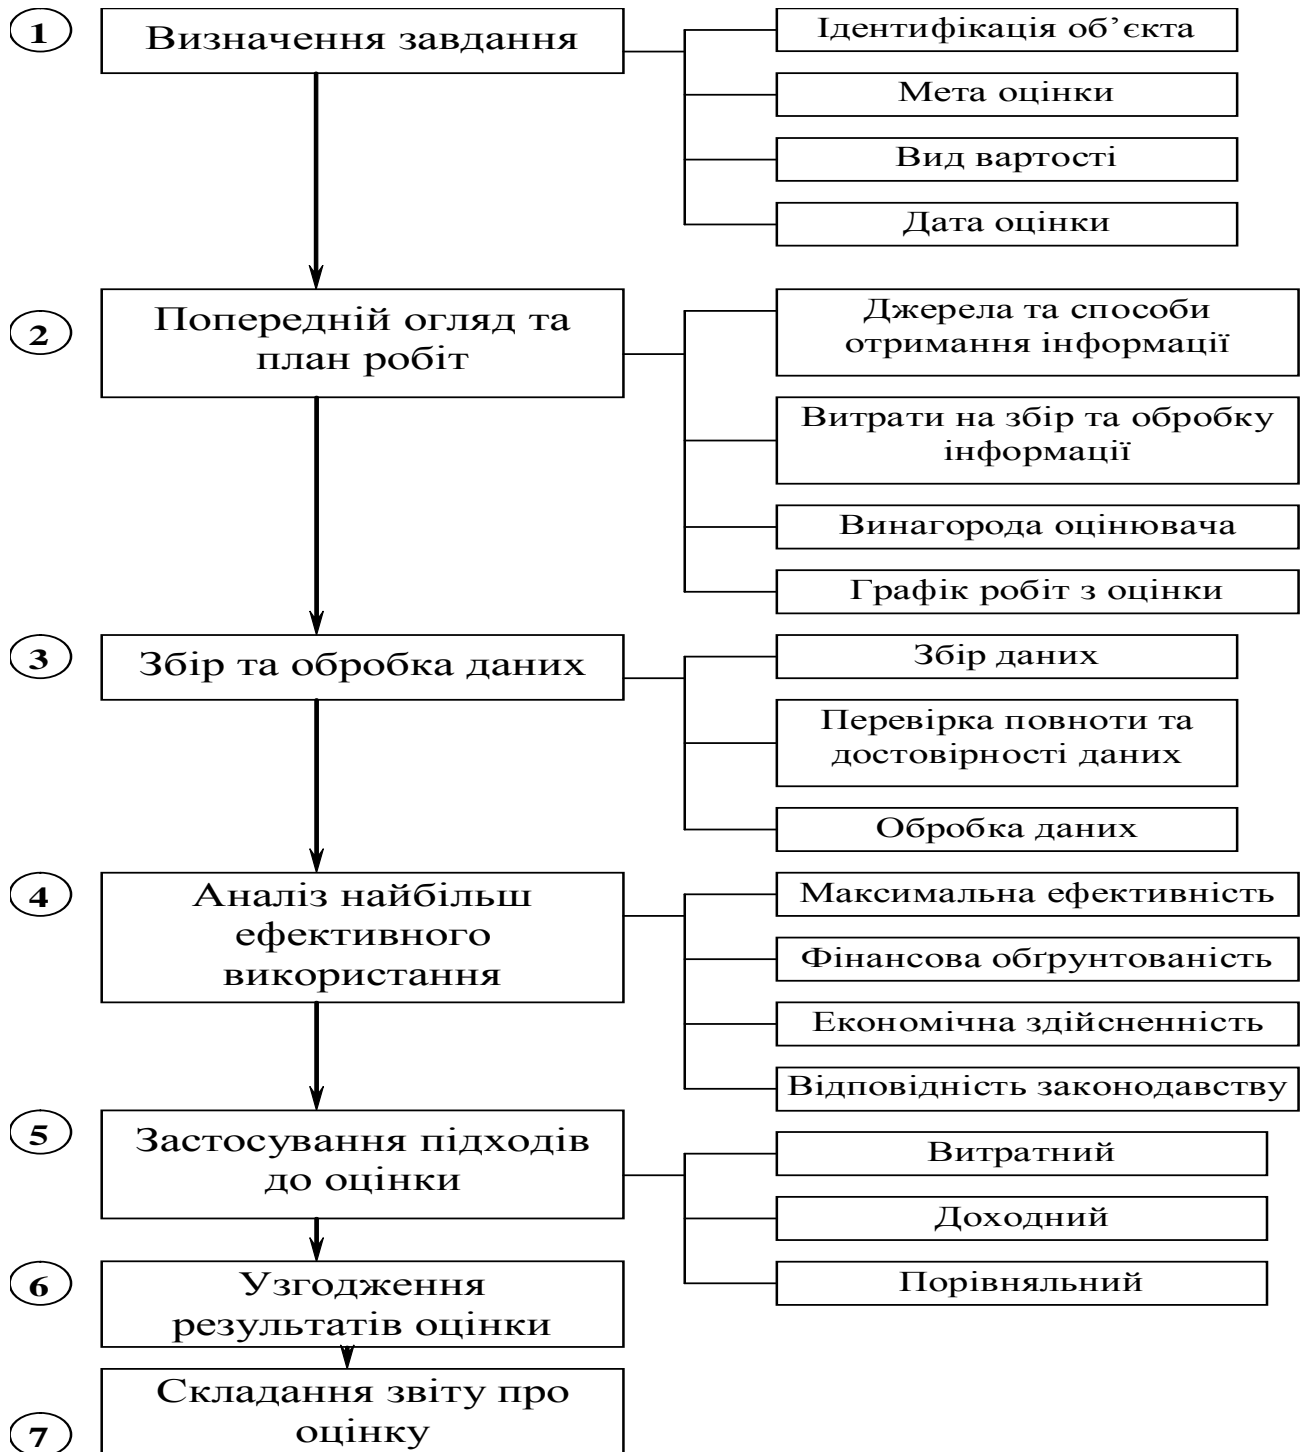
1 Визначення завдання

Ідентифікація об’єкта

Мета оцінки

Вид вартості

Дата оцінки

2 Попередній огляд та план робіт

Джерела та способи отримання інформації

Витрати на збір та обробку інформації

Винагорода оцінювача

Графік робіт з оцінки

3 Збір та обробка даних

Збір даних

Перевірка повноти та достовірності даних

Обробка даних

4 Аналіз найбільш ефективного використання

Максимальна ефективність

Фінансова обґрунтованість

Економічна здійсненність

Відповідність законодавству

5 Застосування підходів до оцінки

Витратний

Доходний

Порівняльний

6 Узгодження результатів оцінки

7 Складання звіту про оцінку